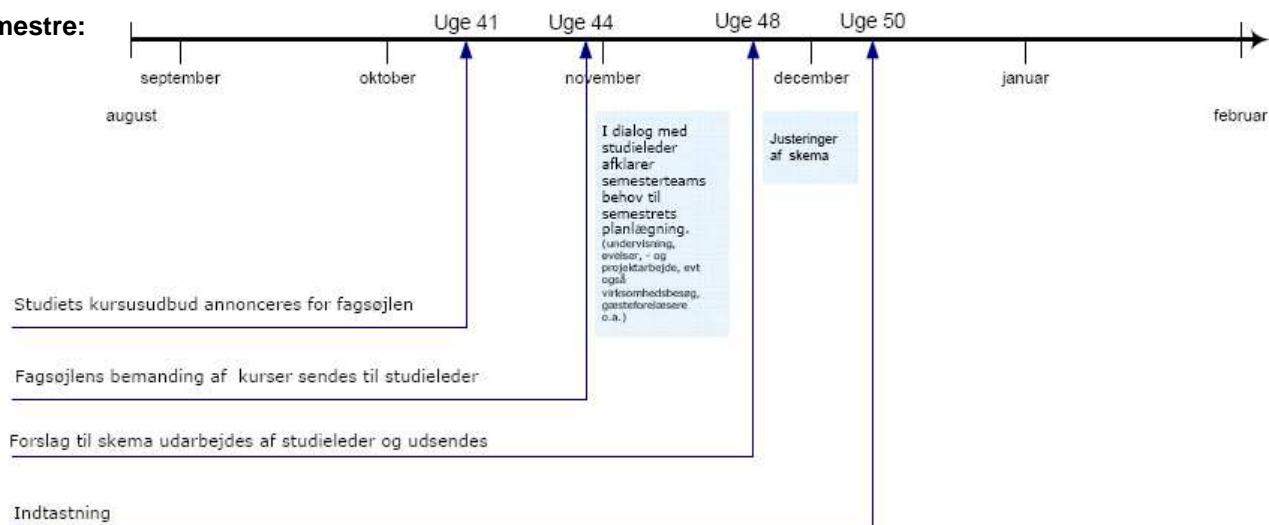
mestre:

Uge 41 Uge 44 Uge 48 Uge 50

september oktober november december januar

august februar

I dialog med studieleder afklarer semesterteams behov til semestrets planlægning. (undervisning, øvelser, - og projektarbejde, evt også virksomhedsbesøg, gæsteforelæsere o.a.)

Justeringer af skema

Studiets kursusudbud annonceres for fagsøjlen

Fagsøjlens bemanding af kurser sendes til studieleder

Forslag til skema udarbejdes af studieleder og udsendes

Indtastning